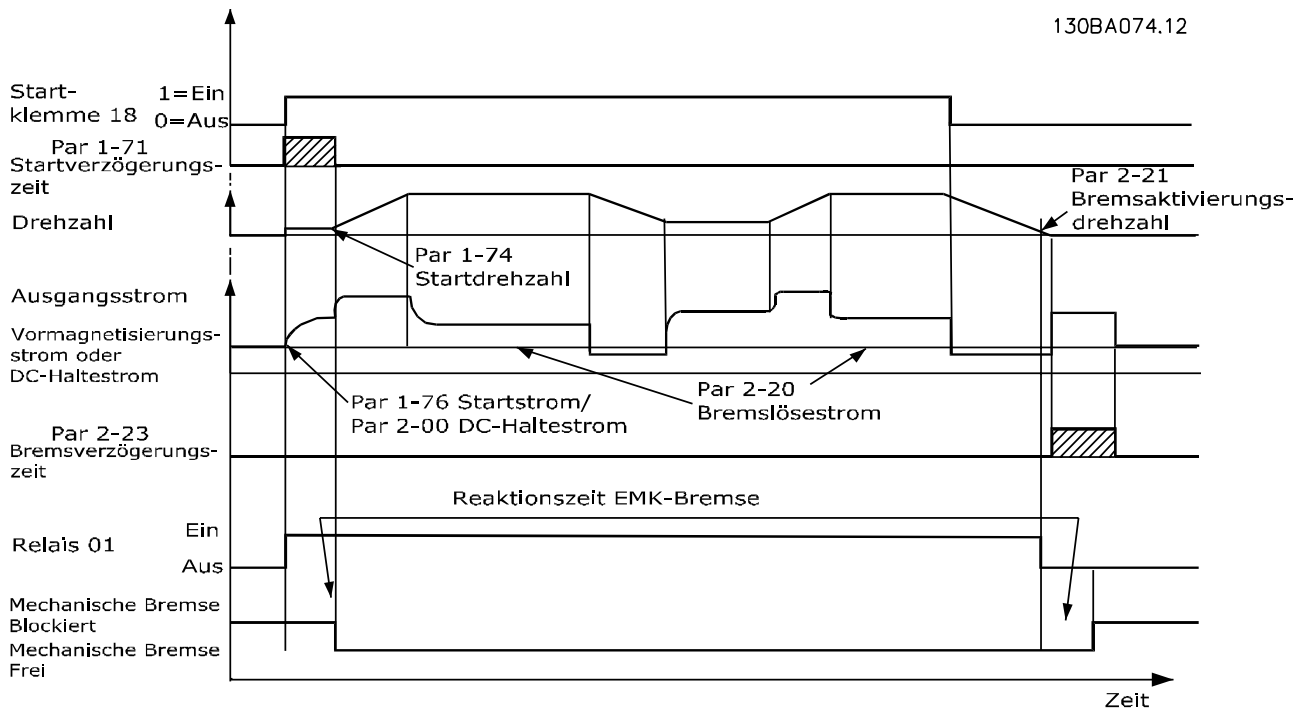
130BA074.12

Startklemme 18
1=Ein
0=Aus

Par 1-71
Startverzögerungszeit

Drehzahl

Par 2-21
Bremsaktivierungsdrehzahl

Par 1-74
Startdrehzahl

Ausgangsstrom

Vormagnetisierungsstrom oder DC-Haltestrom

Par 1-76 Startstrom/
Par 2-00 DC-Haltestrom

Par 2-20
Bremslösestrom

Par 2-23
Bremsverzögerungszeit

Reaktionszeit EMK-Bremse

Relais 01
Ein
Aus

Mechanische Bremse Blockiert
Mechanische Bremse Frei

Zeit